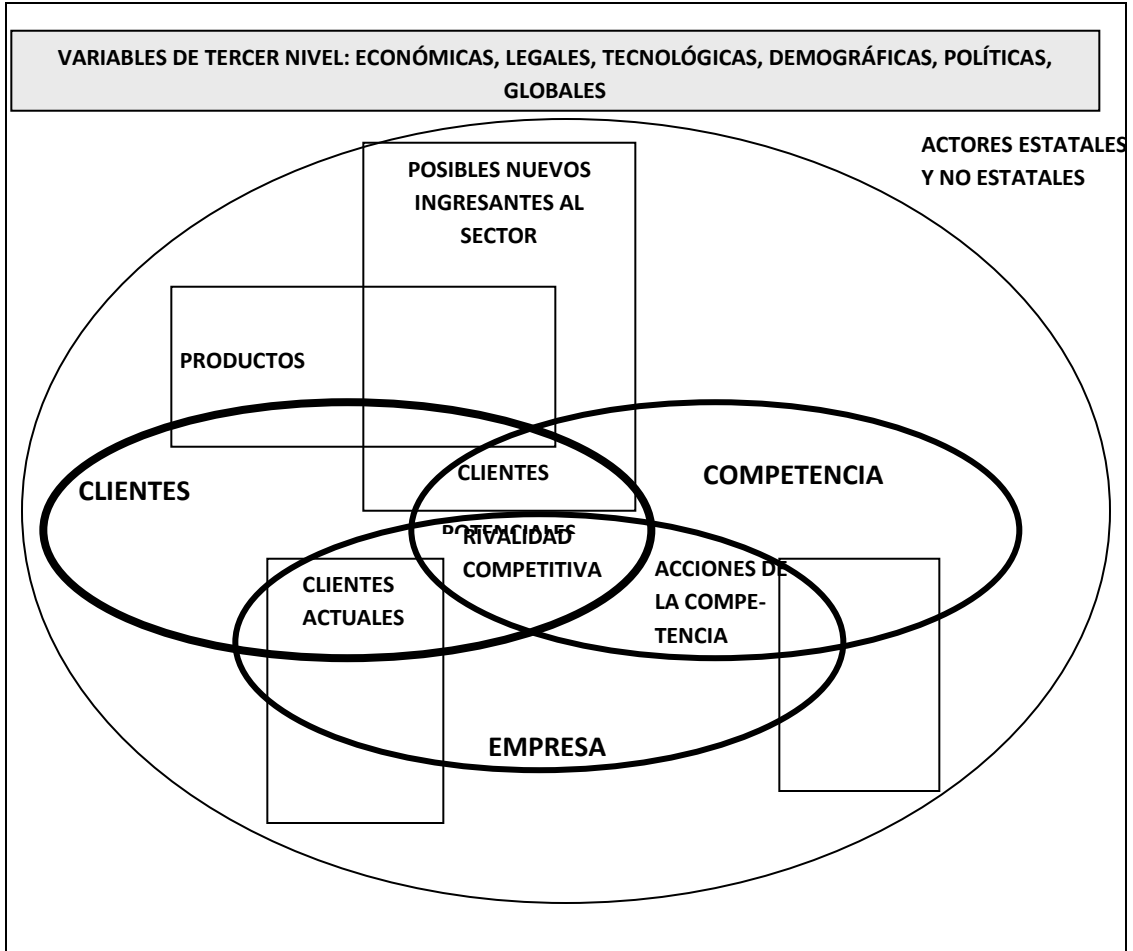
VARIABLES DE TERCER NIVEL: ECONÓMICAS, LEGALES, TECNOLÓGICAS, DEMOGRÁFICAS, POLÍTICAS, GLOBALES

ACTORES ESTATALES Y NO ESTATALES

POSIBLES NUEVOS INGRESANTES AL SECTOR

PRODUCTOS

CLIENTES

CLIENTES POTENCIALES

COMPETENCIA

RIVALIDAD COMPETITIVA

CLIENTES ACTUALES

ACCIONES DE LA COMPETENCIA

EMPRESA